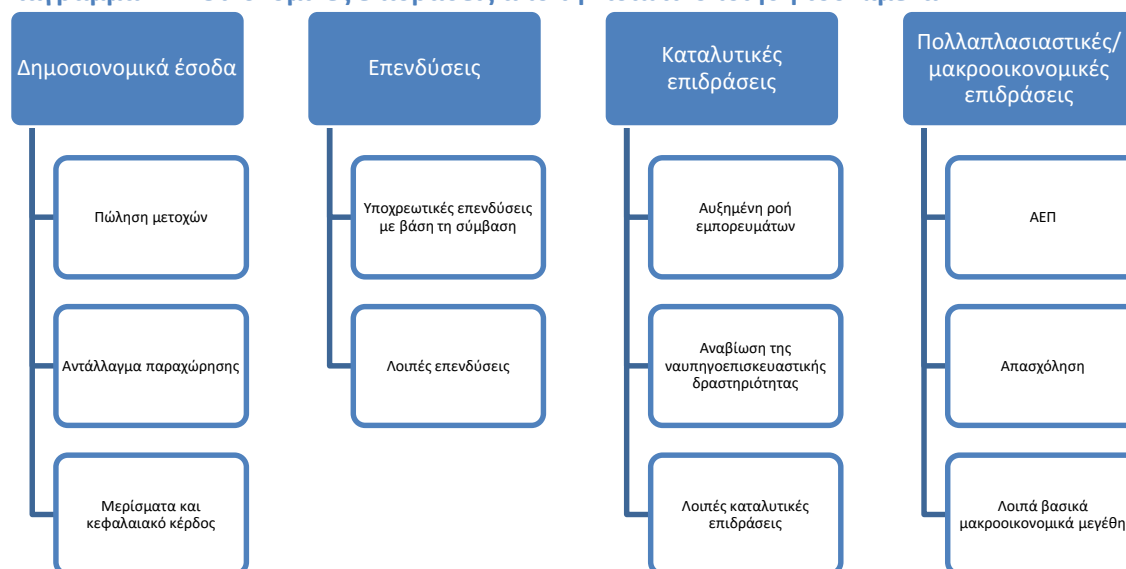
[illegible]

Δημοσιονομικά έσοδα

Πώληση μετοχών

Αντάλλαγμα παραχώρησης

Μερίσματα και κεφαλαιακό κέρδος

Επενδύσεις

Υποχρεωτικές επενδύσεις με βάση τη σύμβαση

Λοιπές επενδύσεις

Καταλυτικές επιδράσεις

Αυξημένη ροή εμπορευμάτων

Αναβίωση της ναυπηγοεπισκευαστικής δραστηριότητας

Λοιπές καταλυτικές επιδράσεις

Πολλαπλασιαστικές/ μακροοικονομικές επιδράσεις

ΑΕΠ

Απασχόληση

Λοιπά βασικά μακροοικονομικά μεγέθη